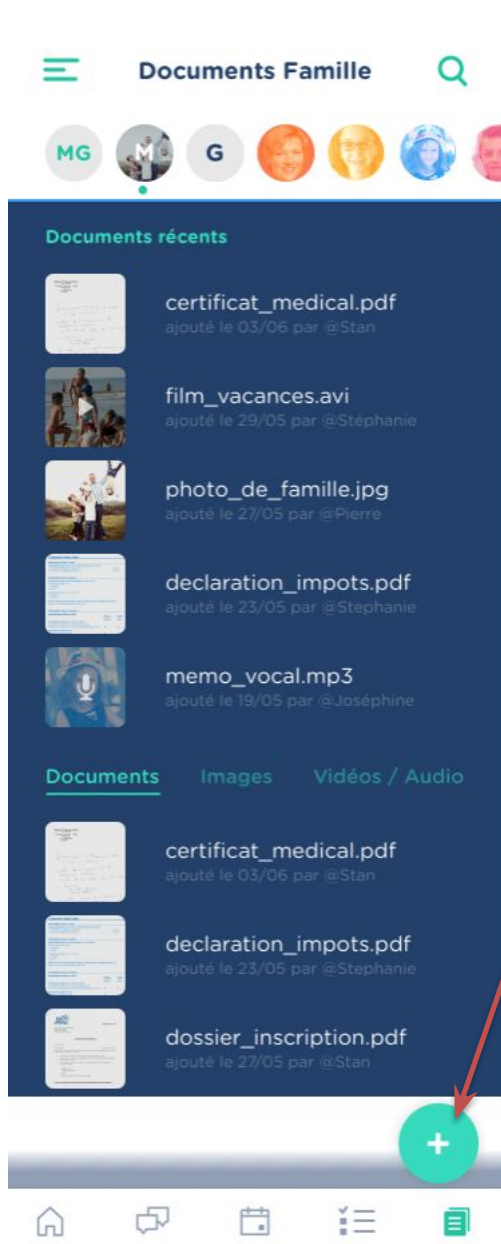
Documents Famille

MG M G

Documents récents

certificat_medical.pdf
ajouté le 03/06 par @Stan

film_vacances.avi
ajouté le 29/05 par @Stéphanie

photo_de_famille.jpg
ajouté le 27/05 par @Pierre

declaration_impots.pdf
ajouté le 23/05 par @Stephanie

memo_vocal.mp3
ajouté le 19/05 par @Joséphine

Documents Images Vidéos / Audio

certificat_medical.pdf
ajouté le 03/06 par @Stan

declaration_impots.pdf
ajouté le 23/05 par @Stephanie

dossier_inscription.pdf
ajouté le 27/05 par @Stan

+